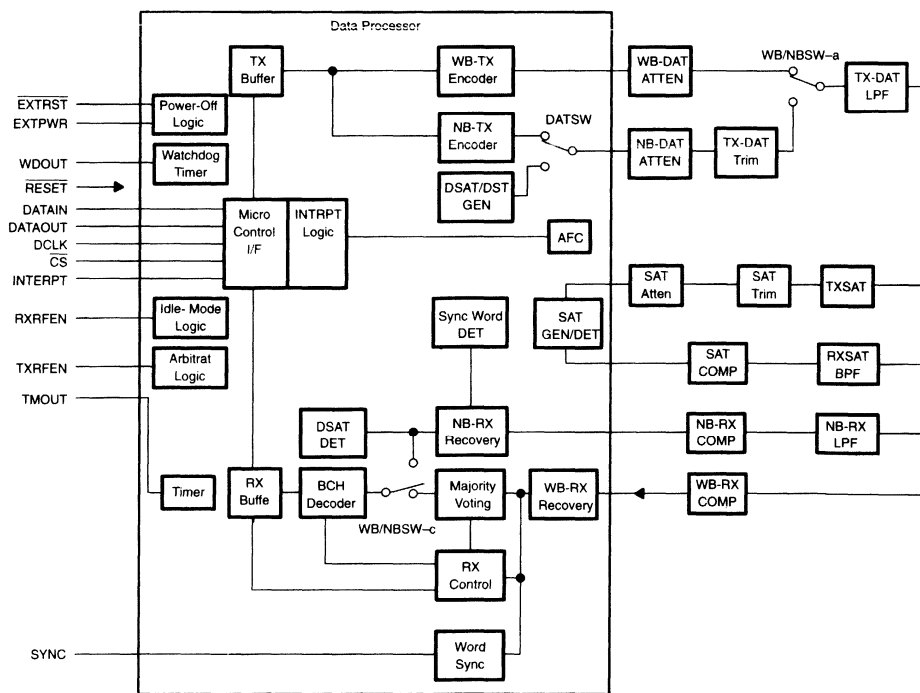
Data Processor

TX Buffer

WB-TX Encoder

WB-DAT ATTEN

WB/NBSW–a

TX-DAT LPF

$\overline{EXTRST}$

EXTPWR

Power-Off Logic

NB-TX Encoder

DATSW

NB-DAT ATTEN

TX-DAT Trim

WDOUT

Watchdog Timer

$\overline{RESET}$

DSAT/DST GEN

DATAIN

DATAOUT

DCLK

$\overline{CS}$

INTERPT

Micro Control I/F

INTRPT Logic

AFC

SAT Atten

SAT Trim

TXSAT

RXRFEN

Idle- Mode Logic

Sync Word DET

SAT GEN/DET

TXRFEN

Arbitrat Logic

SAT COMP

RXSAT BPF

TMOUT

DSAT DET

NB-RX Recovery

NB-RX COMP

NB-RX LPF

Timer

RX Buffe

BCH Decoder

Majority Voting

WB-RX Recovery

WB-RX COMP

WB/NBSW–c

RX Control

SYNC

Word Sync